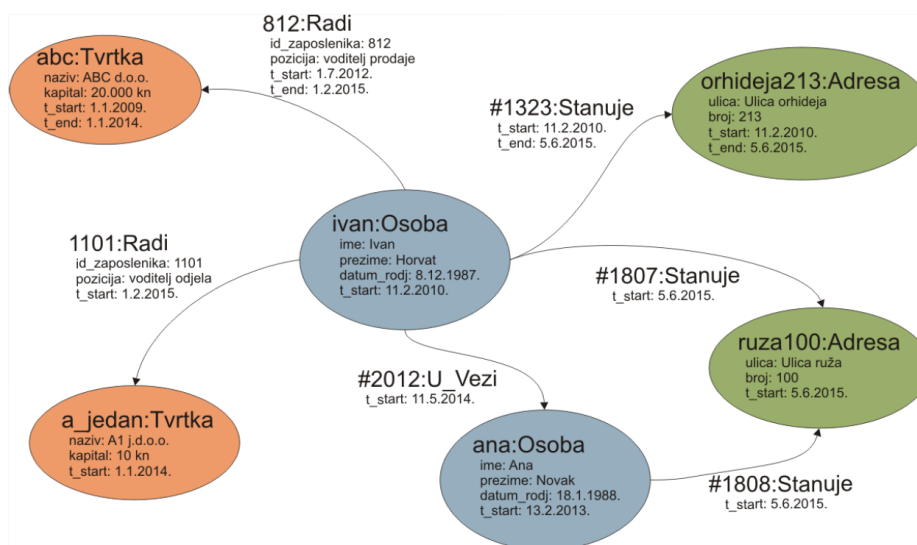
abc:Tvrtka
naziv: ABC d.o.o.
kapital: 20.000 kn
t_start: 1.1.2009.
t_end: 1.1.2014.

812:Radi
id_zaposlenika: 812
pozicija: voditelj prodaje
t_start: 1.7.2012.
t_end: 1.2.2015.

#1323:Stanuje
t_start: 11.2.2010.
t_end: 5.6.2015.

orhideja213:Adresa
ulica: Ulica orhideja
broj: 213
t_start: 11.2.2010.
t_end: 5.6.2015.

1101:Radi
id_zaposlenika: 1101
pozicija: voditelj odjela
t_start: 1.2.2015.

ivan:Osoba
ime: Ivan
prezime: Horvat
datum_rodj: 8.12.1987.
t_start: 11.2.2010.

#1807:Stanuje
t_start: 5.6.2015.

ruza100:Adresa
ulica: Ulica ruža
broj: 100
t_start: 5.6.2015.

#2012:U_Vezi
t_start: 11.5.2014.

a_jedan:Tvrtka
naziv: A1 j.d.o.o.
kapital: 10 kn
t_start: 1.1.2014.

ana:Osoba
ime: Ana
prezime: Novak
datum_rodj: 18.1.1988.
t_start: 13.2.2013.

#1808:Stanuje
t_start: 5.6.2015.